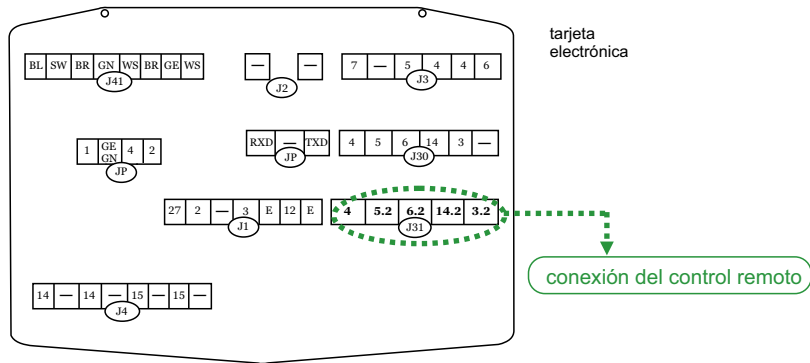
tarjeta electrónica

| BL | SW | BR | GN | WS | BR | GE | WS |
|---|---|---|---|---|---|---|---|

J41

| — | | — |
|---|---|---|

J2

| 7 | — | 5 | 4 | 4 | 6 |
|---|---|---|---|---|---|

J3

| 1 | GE GN | 4 | 2 |
|---|---|---|---|

JP

| RXD | — | TXD |
|---|---|---|

JP

| 4 | 5 | 6 | 14 | 3 | — |
|---|---|---|---|---|---|

J30

| 27 | 2 | — | 3 | E | 12 | E |
|---|---|---|---|---|---|---|

J1

| 4 | 5.2 | 6.2 | 14.2 | 3.2 |
|---|---|---|---|---|

J31

conexión del control remoto

| 14 | — | 14 | — | 15 | — | 15 | — |
|---|---|---|---|---|---|---|---|

J4